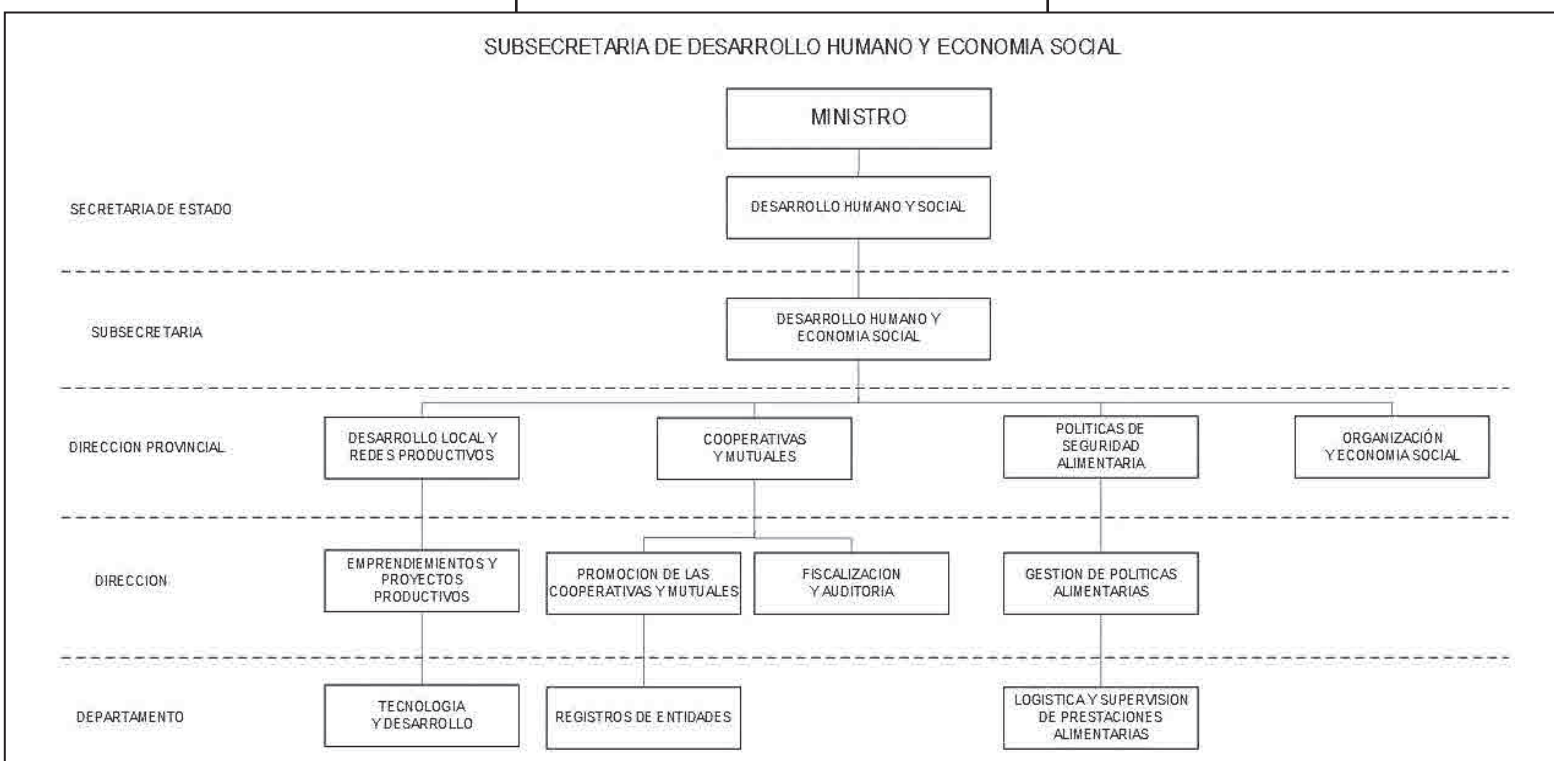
SUBSECRETARIA DE DESARROLLO HUMANO Y ECONOMIA SOCIAL

MINISTRO

SECRETARIA DE ESTADO

DESARROLLO HUMANO Y SOCIAL

SUBSECRETARIA

DESARROLLO HUMANO Y ECONOMIA SOCIAL

DIRECCION PROVINCIAL

DESARROLLO LOCAL Y REDES PRODUCTIVOS

COOPERATIVAS Y MUTUALES

POLITICAS DE SEGURIDAD ALIMENTARIA

ORGANIZACIÓN Y ECONOMIA SOCIAL

DIRECCION

EMPRENDIEMIENTOS Y PROYECTOS PRODUCTIVOS

PROMOCION DE LAS COOPERATIVAS Y MUTUALES

FISCALIZACION Y AUDITORIA

GESTION DE POLITICAS ALIMENTARIAS

DEPARTAMENTO

TECNOLOGIA Y DESARROLLO

REGISTROS DE ENTIDADES

LOGISTICA Y SUPERVISION DE PRESTACIONES ALIMENTARIAS